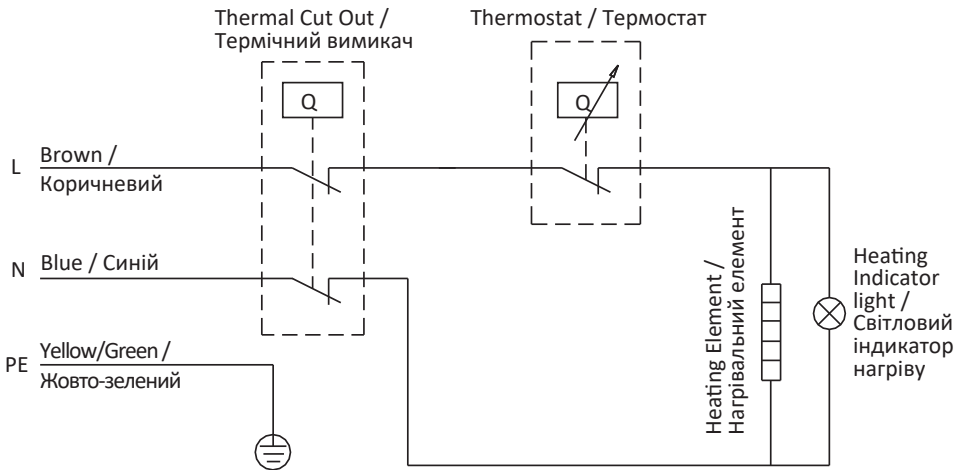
Thermal Cut Out / Термічний вимикач

Thermostat / Термостат

Q

Q

L

Brown / Коричневий

N

Blue / Синій

PE

Yellow/Green / Жовто-зелений

Heating Element / Нагрівальний елемент

Heating Indicator light / Світловий індикатор нагріву